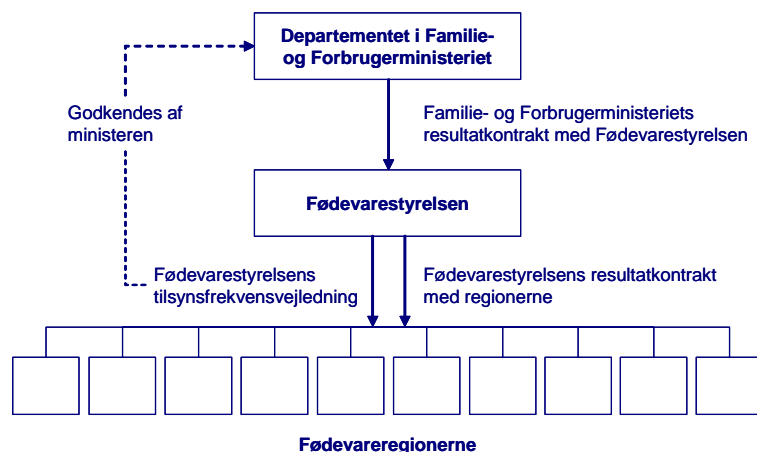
Departementet i Familie- og Forbrugerministeriet

Godkendes af ministeren

Familie- og Forbrugerministeriets resultatkontrakt med Fødevarestyrelsen

Fødevarestyrelsen

Fødevarestyrelsens tilsynsfrekvensvejledning

Fødevarestyrelsens resultatkontrakt med regionerne

Fødevareregionerne